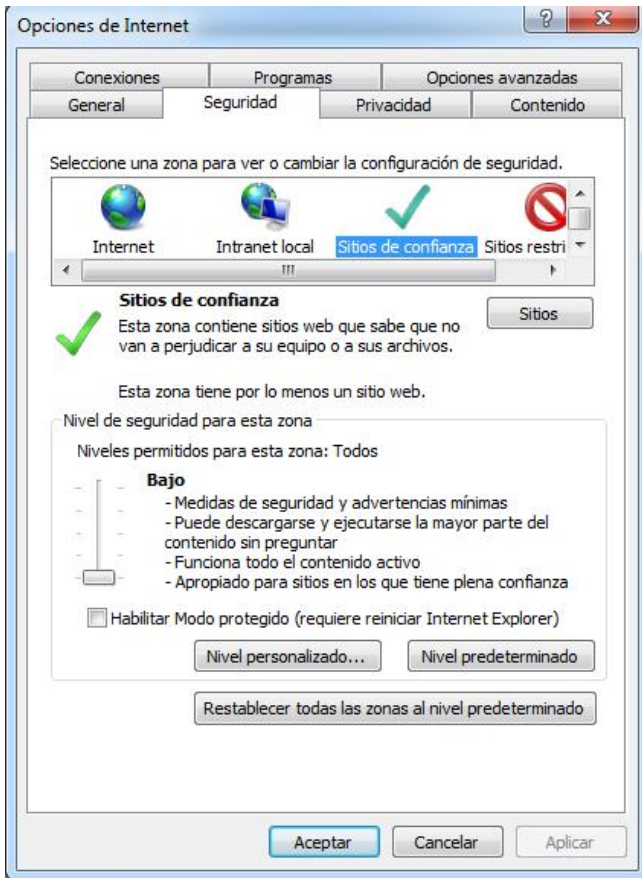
Opciones de Internet

?
X

Conexiones
Programas
Opciones avanzadas
General
Seguridad
Privacidad
Contenido

Seleccione una zona para ver o cambiar la configuración de seguridad.

Internet
Intranet local
Sitios de confianza
Sitios restri

Sitios de confianza
Esta zona contiene sitios web que sabe que no van a perjudicar a su equipo o a sus archivos.

Sitios

Esta zona tiene por lo menos un sitio web.

Nivel de seguridad para esta zona

Niveles permitidos para esta zona: Todos

Bajo
- Medidas de seguridad y advertencias mínimas
- Puede descargarse y ejecutarse la mayor parte del contenido sin preguntar
- Funciona todo el contenido activo
- Apropiado para sitios en los que tiene plena confianza

Habilitar Modo protegido (requiere reiniciar Internet Explorer)

Nivel personalizado...
Nivel predeterminado

Restablecer todas las zonas al nivel predeterminado

Aceptar
Cancelar
Aplicar